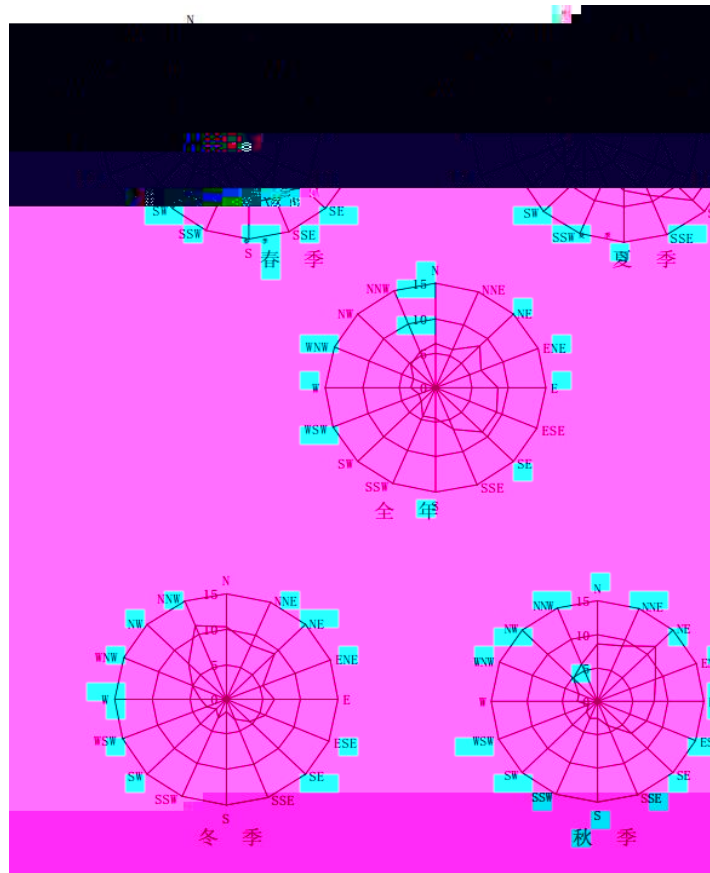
N

SW
SE
SSW
SSE
S
春　季

SW
SSE
SSW
W
夏　季

N
NNW
15
NNE
NW
NE
10
WNW
ENE
5
W
0
E
WSW
ESE
SW
SE
SSW
SSE
S
全　年

N
NNW
15
NNE
NW
NE
10
WNW
ENE
5
W
0
E
WSW
ESE
SW
SE
SSW
SSE
S
冬　季

N
NNW
15
NNE
NW
NE
10
WNW
5
W
0
WSW
SW
SE
SSW
SSE
S
秋　季